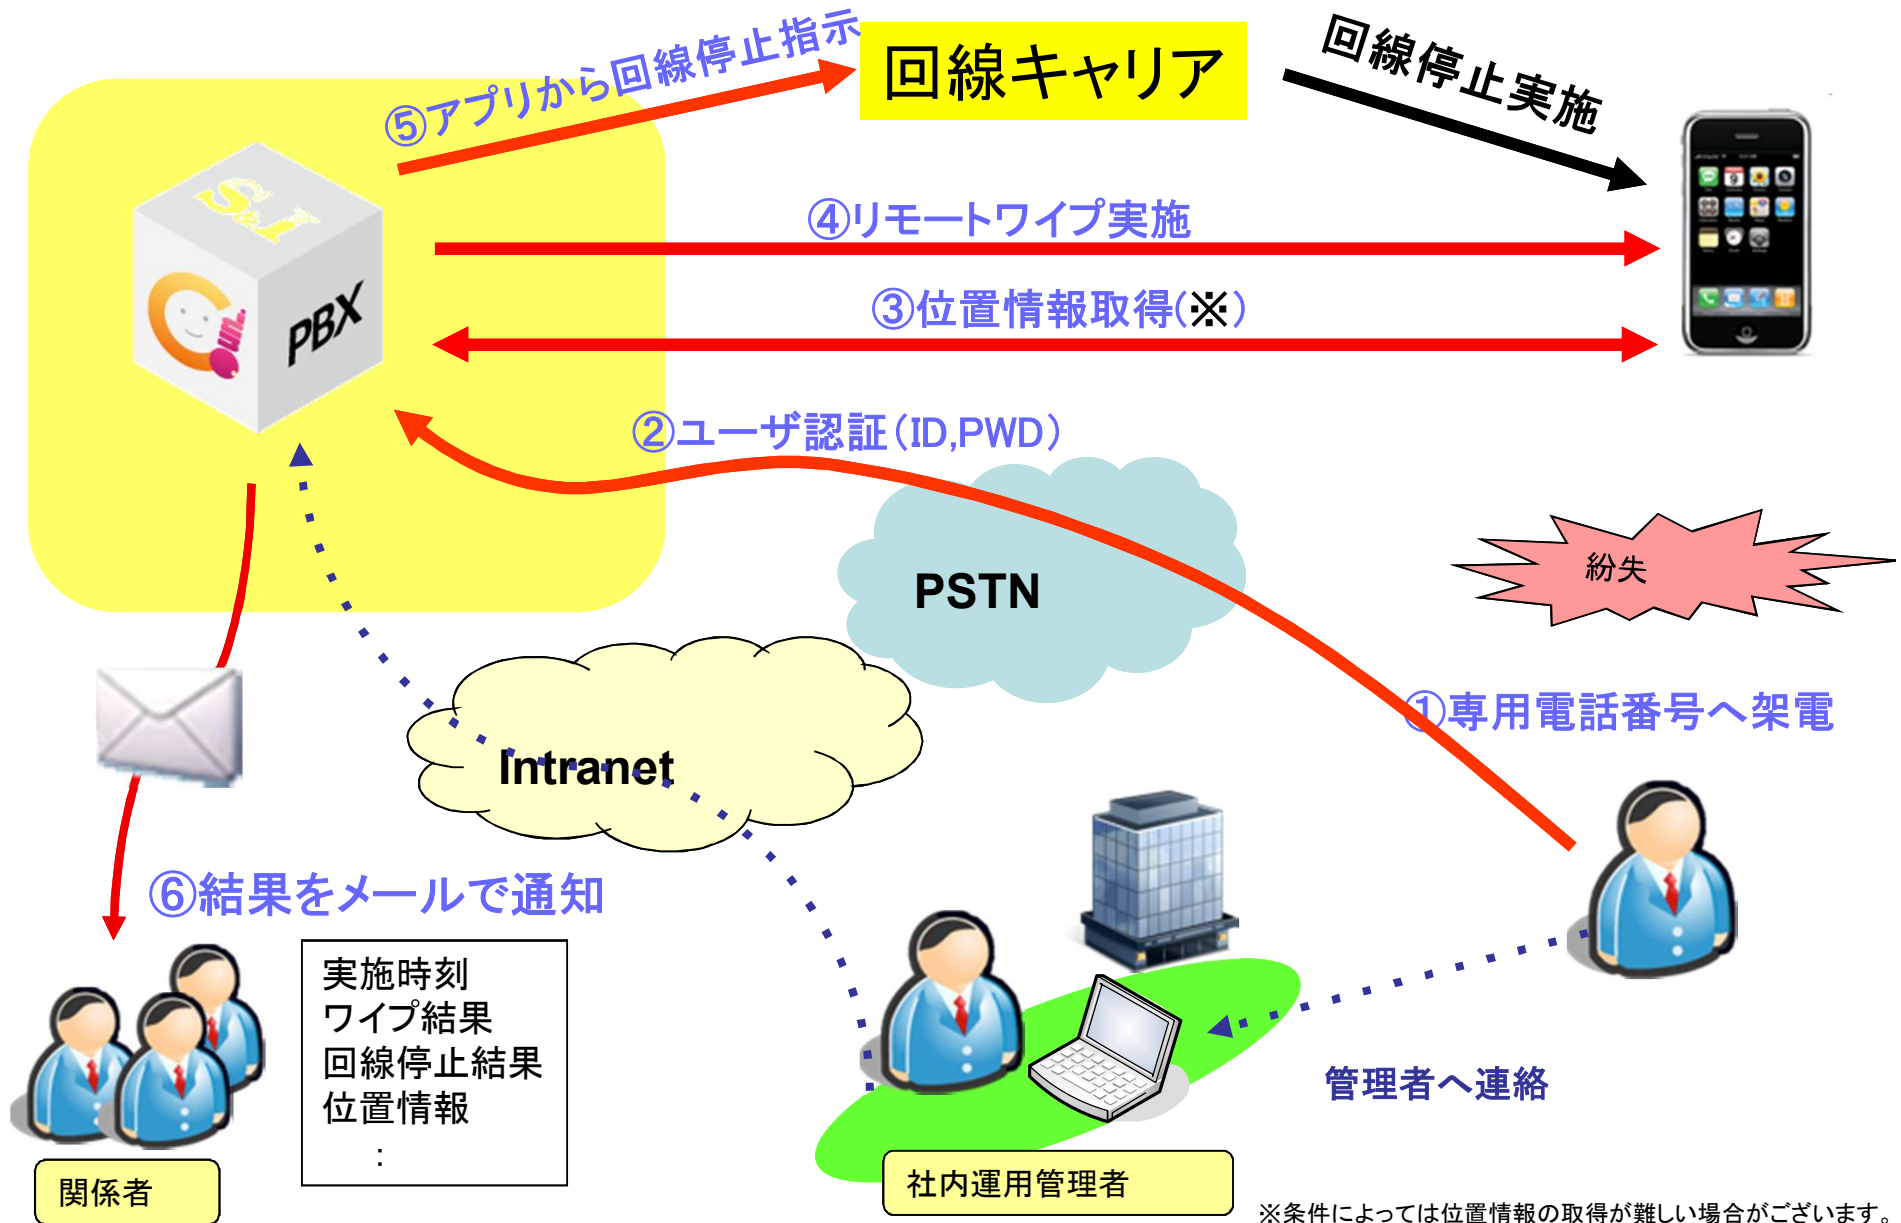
⑤アプリから回線停止指示

回線キャリア

回線停止実施

S.T

PBX

④リモートワイプ実施

③位置情報取得(※)

②ユーザ認証(ID,PWD)

PSTN

紛失

Intranet

①専用電話番号へ架電

⑥結果をメールで通知

実施時刻
ワイプ結果
回線停止結果
位置情報
:

管理者へ連絡

関係者

社内運用管理者

※条件によっては位置情報の取得が難しい場合がございます。